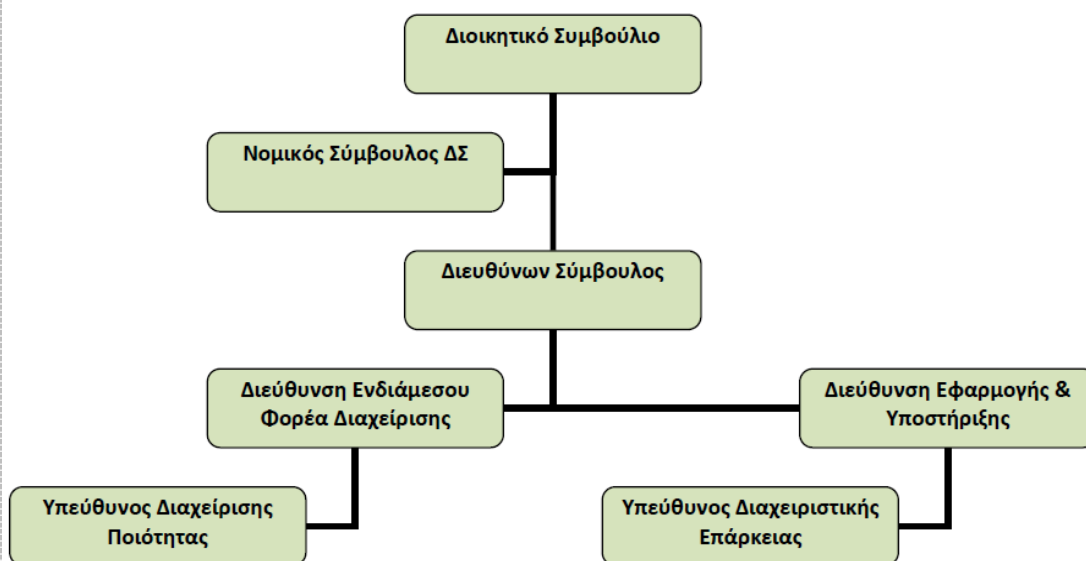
Διοικητικό Συμβούλιο

Νομικός Σύμβουλος ΔΣ

Διευθύνων Σύμβουλος

Διεύθυνση Ενδιάμεσου Φορέα Διαχείρισης

Διεύθυνση Εφαρμογής & Υποστήριξης

Υπεύθυνος Διαχείρισης Ποιότητας

Υπεύθυνος Διαχειριστικής Επάρκειας